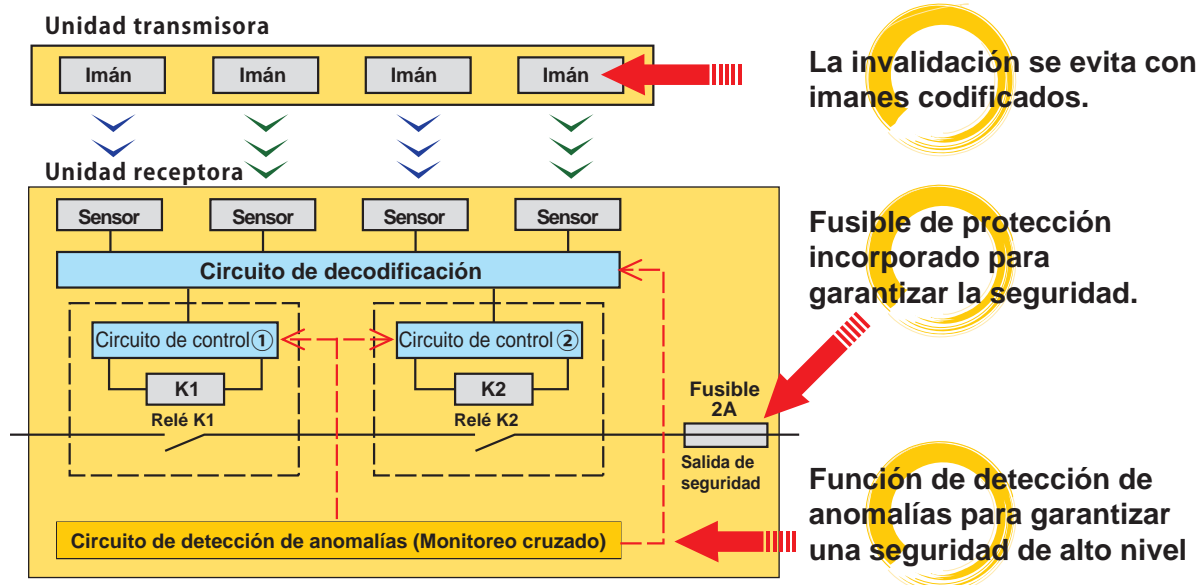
Unidad transmisora

Imán

Imán

Imán

Imán

La invalidación se evita con imanes codificados.

Unidad receptora

Sensor

Sensor

Sensor

Sensor

Circuito de decodificación

Fusible de protección incorporado para garantizar la seguridad.

Circuito de control ①

Circuito de control ②

K1

K2

Relé K1

Relé K2

Fusible 2A

Salida de seguridad

Función de detección de anomalías para garantizar una seguridad de alto nivel

Circuito de detección de anomalías (Monitoreo cruzado)